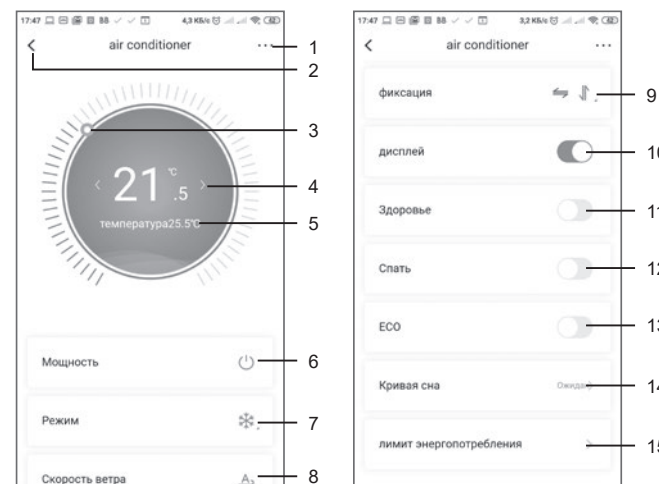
17:47 4,3 КБ/с

air conditioner

1

2

3

21 ℃ .5

4

температура25.5℃

5

Мощность

6

Режим

7

Скорость ветра

8

17:47 3,2 КБ/с

air conditioner

фиксация

9

дисплей

10

Здоровье

11

Спать

12

ECO

13

Кривая сна

Ожида

14

лимит энергопотребления

15